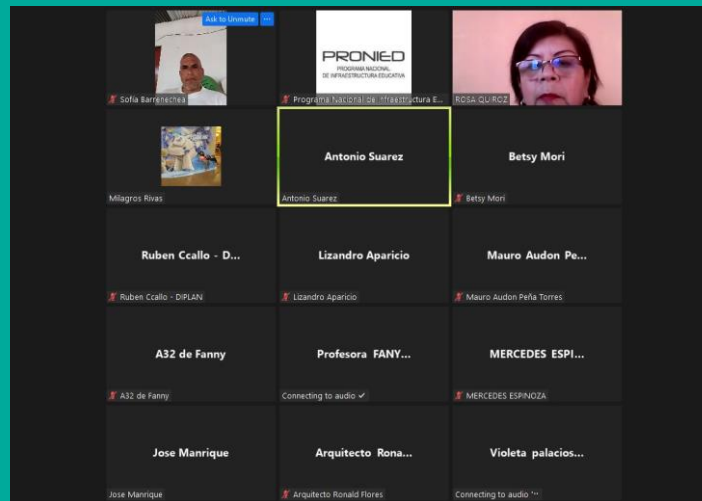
Ask to Unmute ···

Sofia Barrenechea

PRONIED
PROGRAMA NACIONAL DE INFRAESTRUCTURA EDUCATIVA

Programa Nacional de Infraestructura E...

ROSA QUIROZ

Milagros Rivas

Antonio Suarez

Antonio Suarez

Betsy Mori

Betsy Mori

Ruben Ccallo - D...

Ruben Ccallo - DIPLAN

Lizandro Aparicio

Lizandro Aparicio

Mauro Audon Pe...

Mauro Audon Peña Torres

A32 de Fanny

A32 de Fanny

Profesora FANY...

Connecting to audio ✓

MERCEDES ESPI...

MERCEDES ESPINOZA

Jose Manrique

Jose Manrique

Arquitecto Rona...

Arquitecto Ronald Flores

Violeta palacios...

Connecting to audio ···